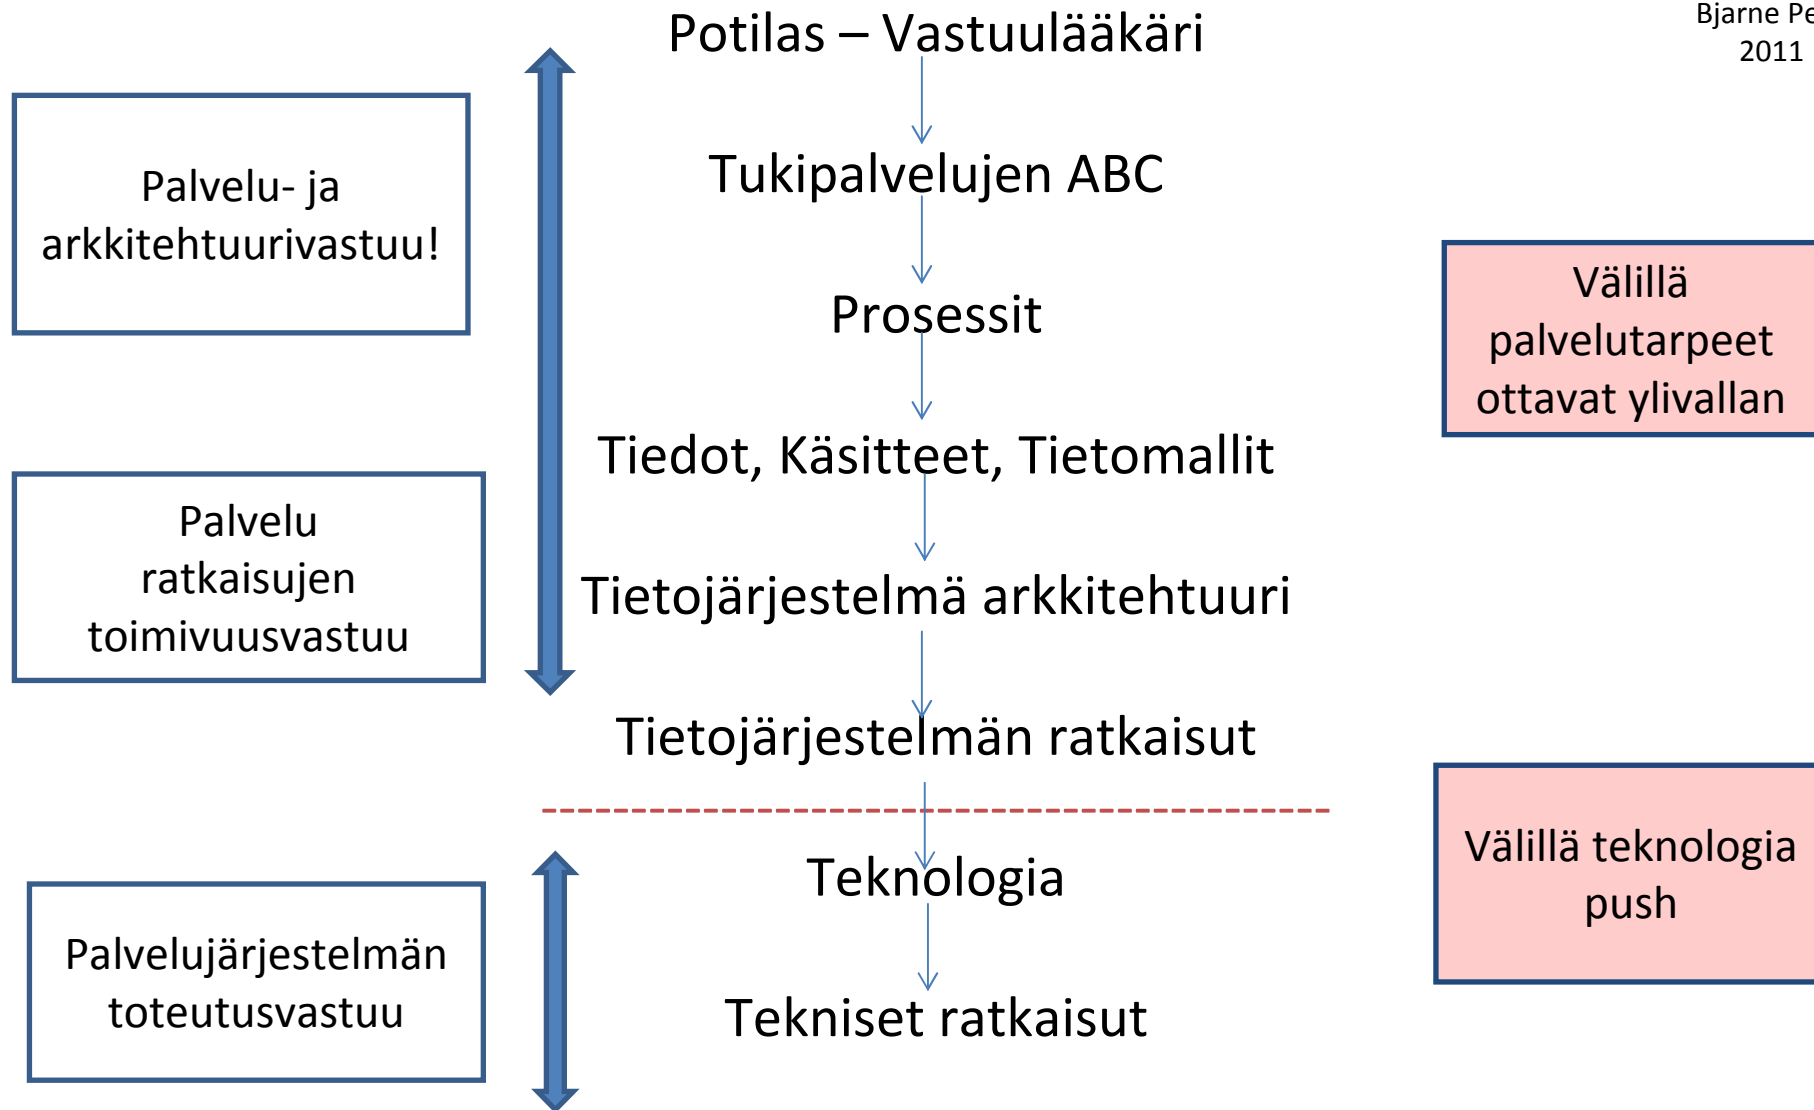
Bjarne Pe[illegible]
2011

Potilas – Vastuulääkäri

Tukipalvelujen ABC

Prosessit

Tiedot, Käsitteet, Tietomallit

Tietojärjestelmä arkkitehtuuri

Tietojärjestelmän ratkaisut

Teknologia

Tekniset ratkaisut

Palvelu- ja arkkitehtuurivastuu!

Palvelu ratkaisujen toimivuusvastuu

Palvelujärjestelmän toteutusvastuu

Välillä palvelutarpeet ottavat ylivallan

Välillä teknologia push